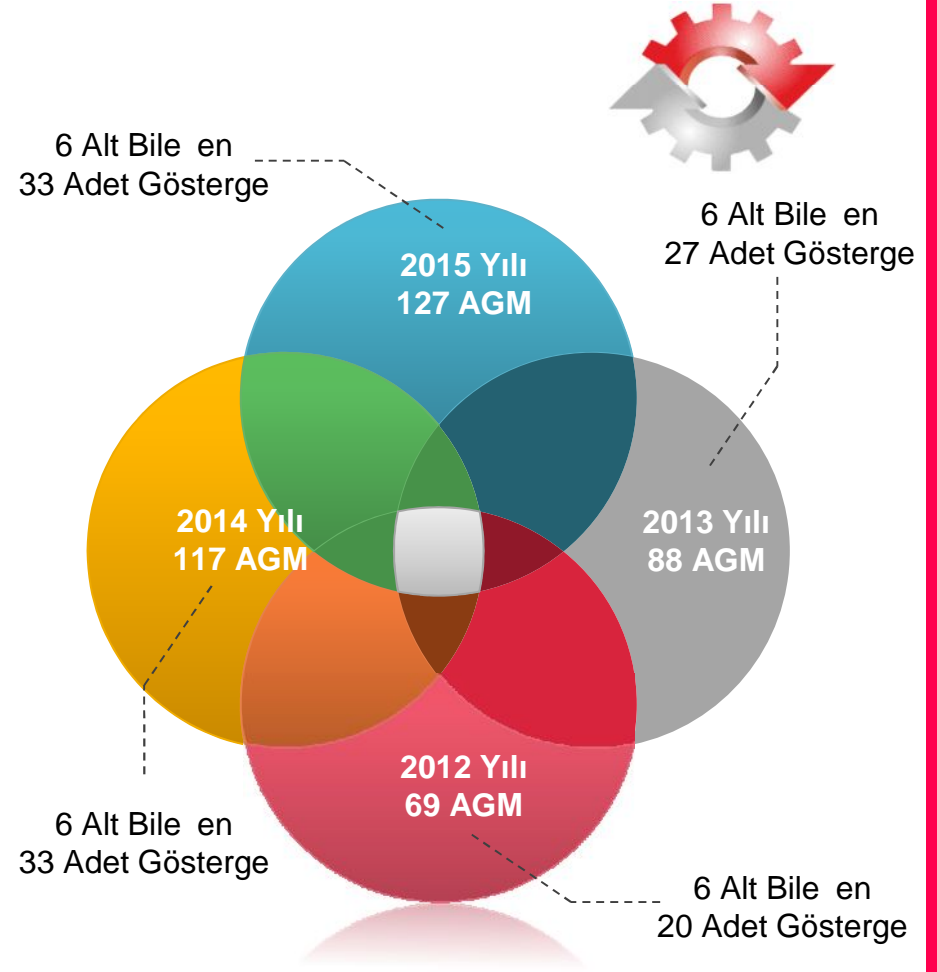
6 Alt Bile en
33 Adet Gösterge

6 Alt Bile en
27 Adet Gösterge

2015 Yılı
127 AGM

2014 Yılı
117 AGM

2013 Yılı
88 AGM

2012 Yılı
69 AGM

6 Alt Bile en
33 Adet Gösterge

6 Alt Bile en
20 Adet Gösterge